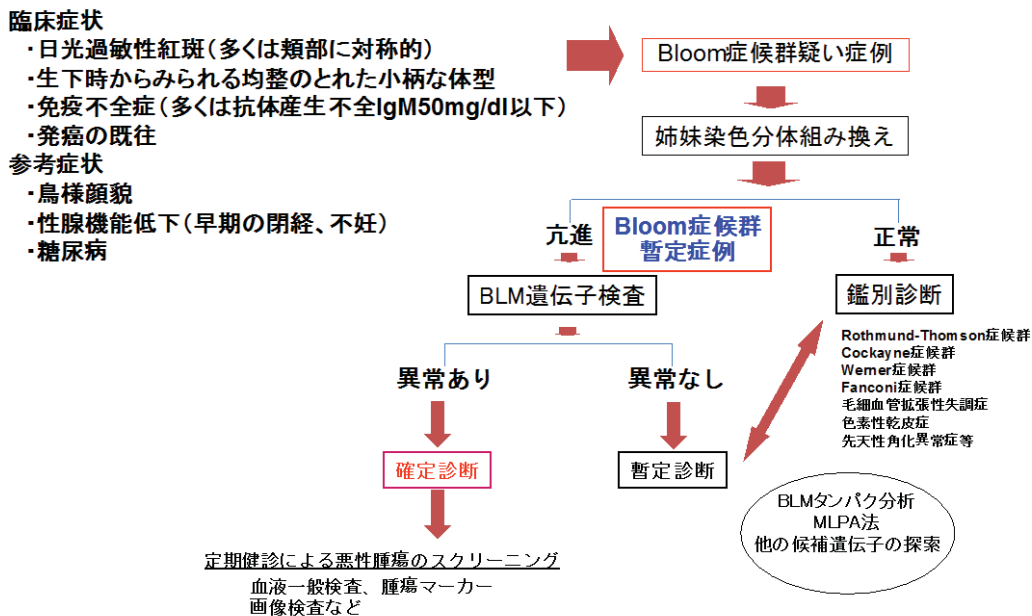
臨床症状
・日光過敏性紅斑（多くは頬部に対称的）
・生下時からみられる均整のとれた小柄な体型
・免疫不全症（多くは抗体産生不全IgM50mg/dl以下）
・発癌の既往
参考症状
・鳥様顔貌
・性腺機能低下（早期の閉経、不妊）
・糖尿病

Bloom症候群疑い症例

姉妹染色分体組み換え

亢進

Bloom症候群
暫定症例

正常

BLM遺伝子検査

鑑別診断

Rothmund-Thomson症候群
Cockayne症候群
Werner症候群
Fanconi症候群
毛細血管拡張性失調症
色素性乾皮症
先天性角化異常症等

異常あり

異常なし

確定診断

暫定診断

BLMタンパク分析
MLPA法
他の候補遺伝子の探索

定期健診による悪性腫瘍のスクリーニング
血液一般検査、腫瘍マーカー
画像検査など